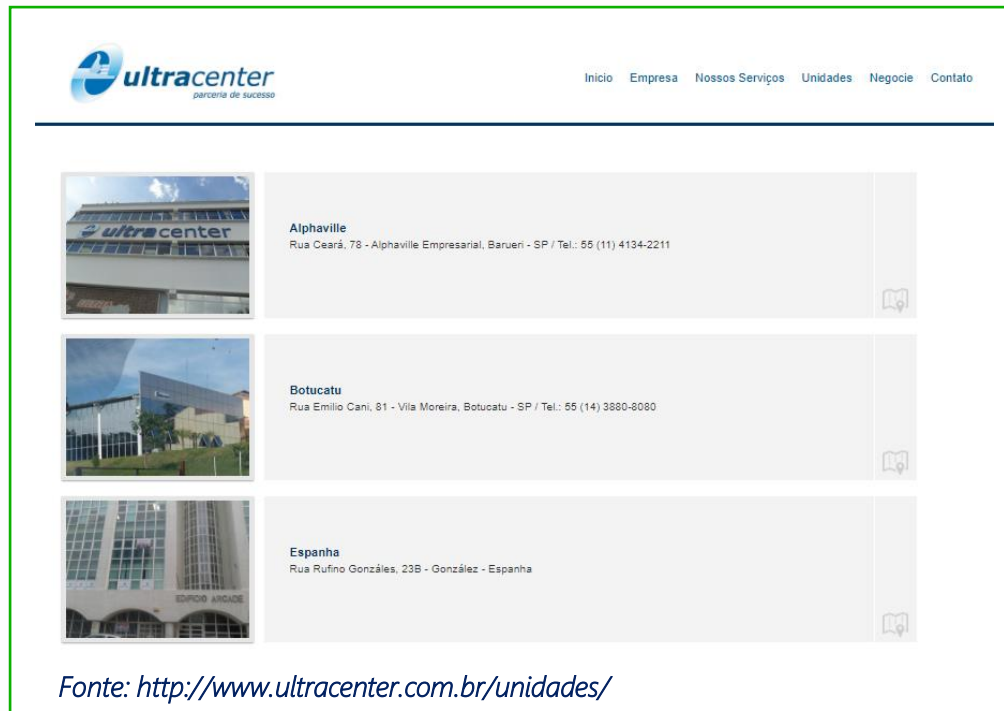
ultracenter
parceria de sucesso

Inicio Empresa Nossos Serviços Unidades Negocie Contato

ultracenter

Alphaville
Rua Ceará, 78 - Alphaville Empresarial, Barueri - SP / Tel.: 55 (11) 4134-2211

Botucatu
Rua Emilio Cani, 81 - Vila Moreira, Botucatu - SP / Tel.: 55 (14) 3880-8080

EDIFICIO ARCADE

Espanha
Rua Rufino Gonzáles, 23B - González - Espanha

Fonte: http://www.ultracenter.com.br/unidades/